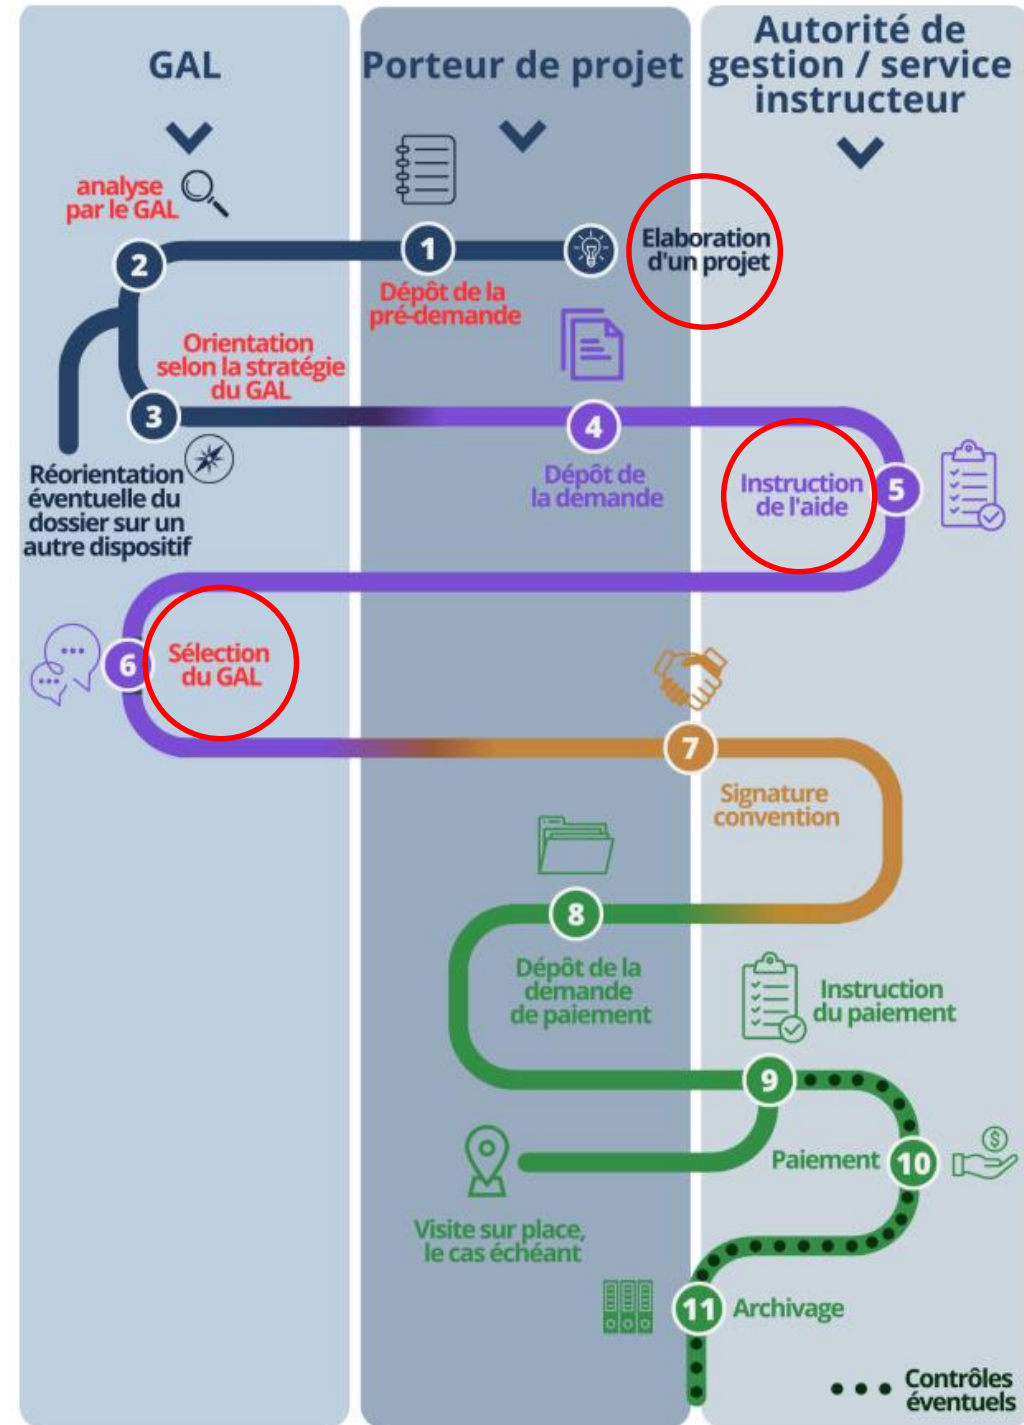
GAL

Porteur de projet

Autorité de gestion / service instructeur

analyse par le GAL

2

1

Elaboration d'un projet

Dépôt de la pré-demande

Orientation selon la stratégie du GAL

3

4

Réorientation éventuelle du dossier sur un autre dispositif

Dépôt de la demande

Instruction de l'aide

5

6

Sélection du GAL

7

Signature convention

8

Dépôt de la demande de paiement

Instruction du paiement

9

Paiement

10

Visite sur place, le cas échéant

11

Archivage

Contrôles éventuels